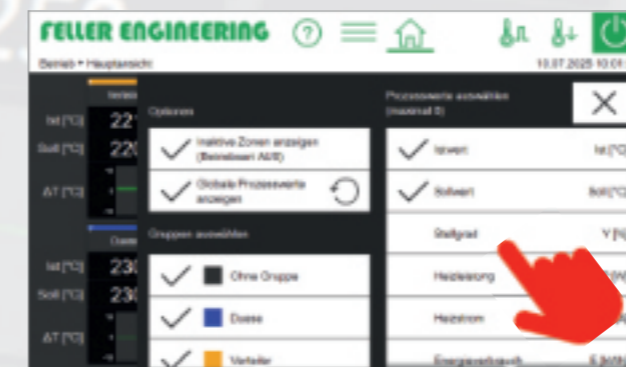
FELLER ENGINEERING

Betrieb • Hauptansicht

10.07.2025 10:0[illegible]

Ist [°C] 22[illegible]
Soll [°C] 22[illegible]
AT [°C]

Düse
Ist [°C] 23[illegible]
Soll [°C] 23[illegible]
AT [°C]

Optionen

Inaktive Zonen anzeigen (Betriebsart AUS)

Globale Prozesswerte anzeigen

Gruppen auswählen

Ohne Gruppe

Düse

Verteiler

Prozesswerte auswählen (maximal 8)

Istwert	Ist [°C]

Sollwert	Soll [°C]

Stellgrad	Y [%]

Heizleistung

Heizstrom

Energieverbrauch	E [kWh]